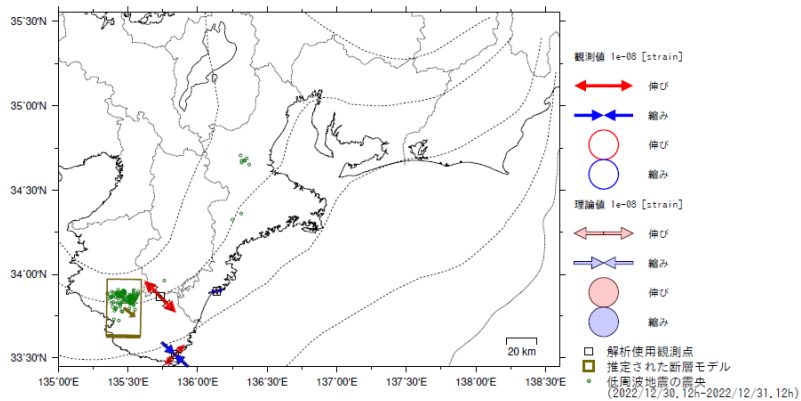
35°30'N
35°00'N
34°30'N
34°00'N
33°30'N
135°00'E
135°30'E
136°00'E
136°30'E
137°00'E
137°30'E
138°00'E
138°30'E
20 km

観測値 1e-08 [strain]
伸び
縮み
伸び
縮み
理論値 1e-08 [strain]
伸び
縮み
伸び
縮み
解析使用観測点
推定された断層モデル
低周波地震の震央
(2022/12/30,12h-2022/12/31,12h)